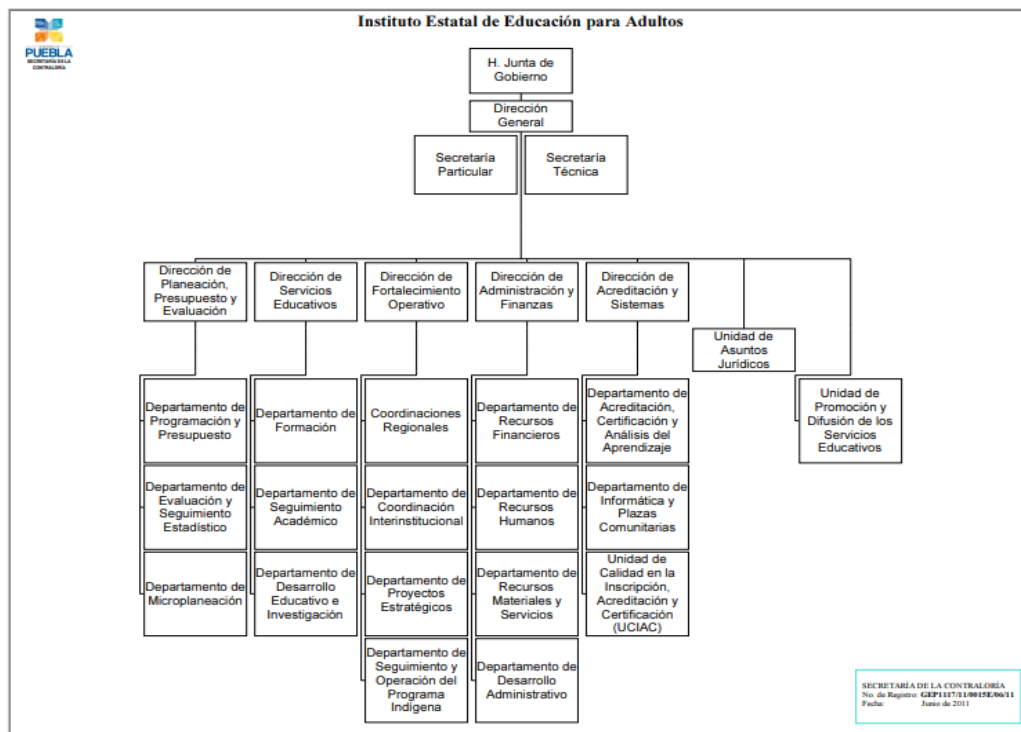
PUEBLA
SECRETARÍA DE LA CONTRALORÍA

Instituto Estatal de Educación para Adultos

H. Junta de Gobierno

Dirección General

Secretaría Particular

Secretaría Técnica

Dirección de Planeación, Presupuesto y Evaluación

Departamento de Programación y Presupuesto

Departamento de Evaluación y Seguimiento Estadístico

Departamento de Microplaneación

Dirección de Servicios Educativos

Departamento de Formación

Departamento de Seguimiento Académico

Departamento de Desarrollo Educativo e Investigación

Dirección de Fortalecimiento Operativo

Coordinaciones Regionales

Departamento de Coordinación Interinstitucional

Departamento de Proyectos Estratégicos

Departamento de Seguimiento y Operación del Programa Indígena

Dirección de Administración y Finanzas

Departamento de Recursos Financieros

Departamento de Recursos Humanos

Departamento de Recursos Materiales y Servicios

Departamento de Desarrollo Administrativo

Dirección de Acreditación y Sistemas

Departamento de Acreditación, Certificación y Análisis del Aprendizaje

Departamento de Informática y Plazas Comunitarias

Unidad de Calidad en la Inscripción, Acreditación y Certificación (UCIAC)

Unidad de Asuntos Jurídicos

Unidad de Promoción y Difusión de los Servicios Educativos

SECRETARÍA DE LA CONTRALORÍA
No. de Registro: GEP1117/11/0015E/06/11
Fecha: Junio de 2011